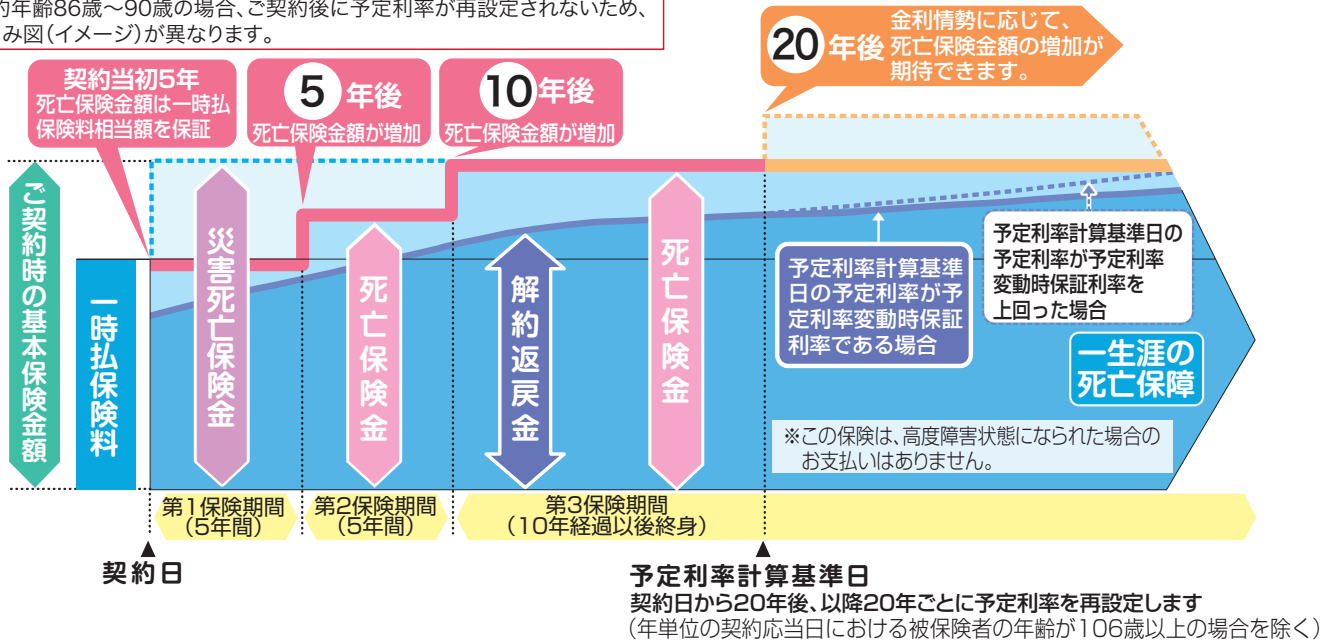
約年齢86歳～90歳の場合、ご契約後に予定利率が再設定されないため、
み図(イメージ)が異なります。

20年後 金利情勢に応じて、死亡保険金額の増加が期待できます。

契約当初5年
死亡保険金額は一時払保険料相当額を保証

5年後
死亡保険金額が増加

10年後
死亡保険金額が増加

ご契約時の基本保険金額

一時払保険料

災害死亡保険金

死亡保険金

解約返戻金

死亡保険金

予定利率計算基準日の予定利率が予定利率変動時保証利率である場合

予定利率計算基準日の予定利率が予定利率変動時保証利率を上回った場合

一生涯の死亡保障

※この保険は、高度障害状態になられた場合のお支払いはありません。

第1保険期間
(5年間)

第2保険期間
(5年間)

第3保険期間
(10年経過以後終身)

契約日

予定利率計算基準日
契約日から20年後、以降20年ごとに予定利率を再設定します
(年単位の契約応当日における被保険者の年齢が106歳以上の場合を除く)